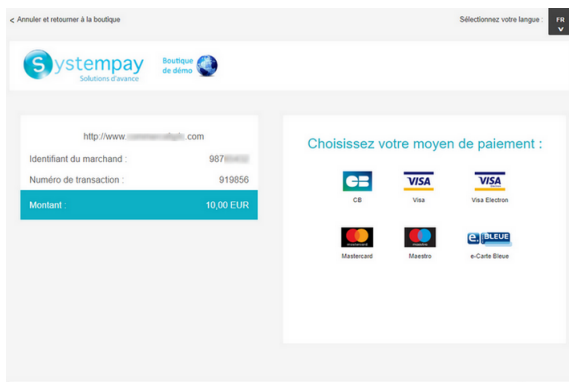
< Annuler et retourner à la boutique

Sélectionnez votre langue : FR

Systempay
Solutions d'avance

Boutique de démo

http://www.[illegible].com

Identifiant du marchand : 987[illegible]

Numéro de transaction : 919856

Montant : 10,00 EUR

Choisissez votre moyen de paiement :

CB
CB

VISA
Visa

VISA
Visa Electron

mastercard
Mastercard

maestro
Maestro

e BLEUE
e-Carte Bleue